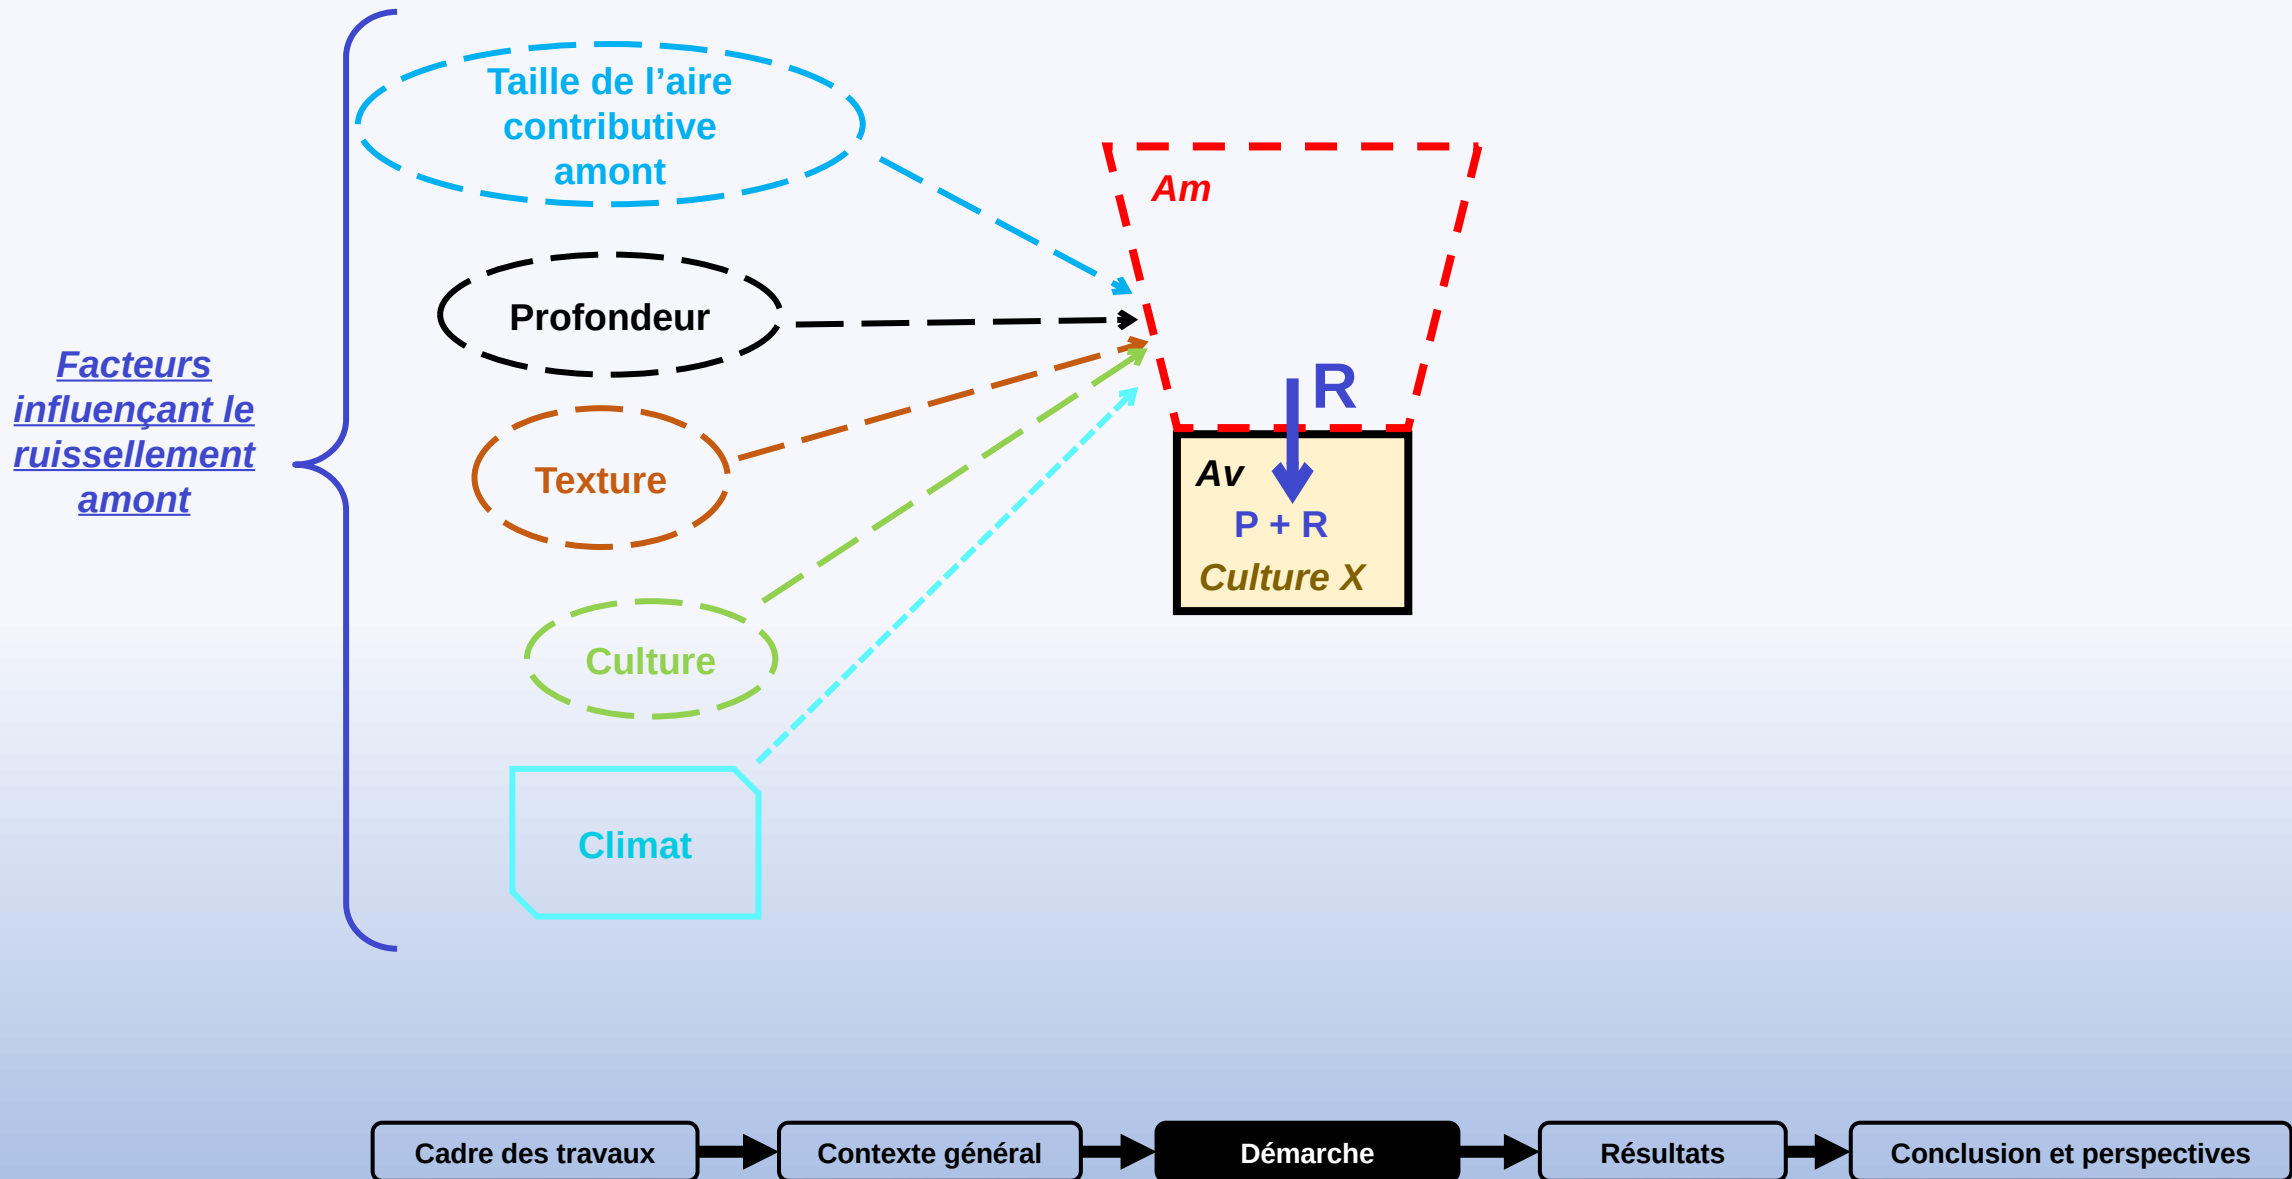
Facteurs influençant le ruissellement amont

Taille de l’aire contributive amont

Profondeur

Texture

Culture

Climat

Am

R

Av

P + R

Culture X

Cadre des travaux

Contexte général

Démarche

Résultats

Conclusion et perspectives